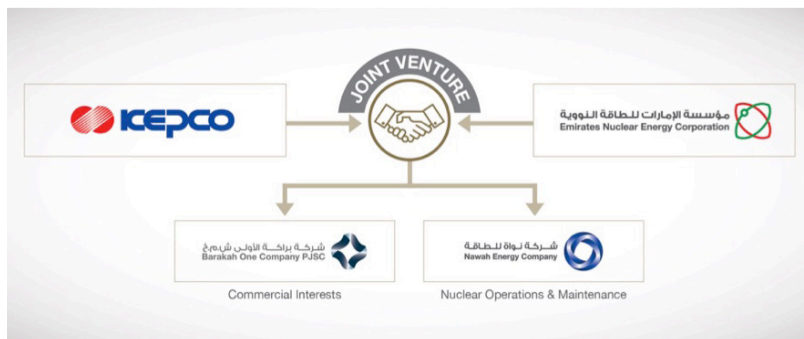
JOINT VENTURE

KEPCO

مؤسسة الإمارات للطاقة النووية
Emirates Nuclear Energy Corporation

شركة براكة الأولى ش.م.خ
Barakah One Company PJSC

Commercial Interests

شركة نواة للطاقة
Nawah Energy Company

Nuclear Operations & Maintenance